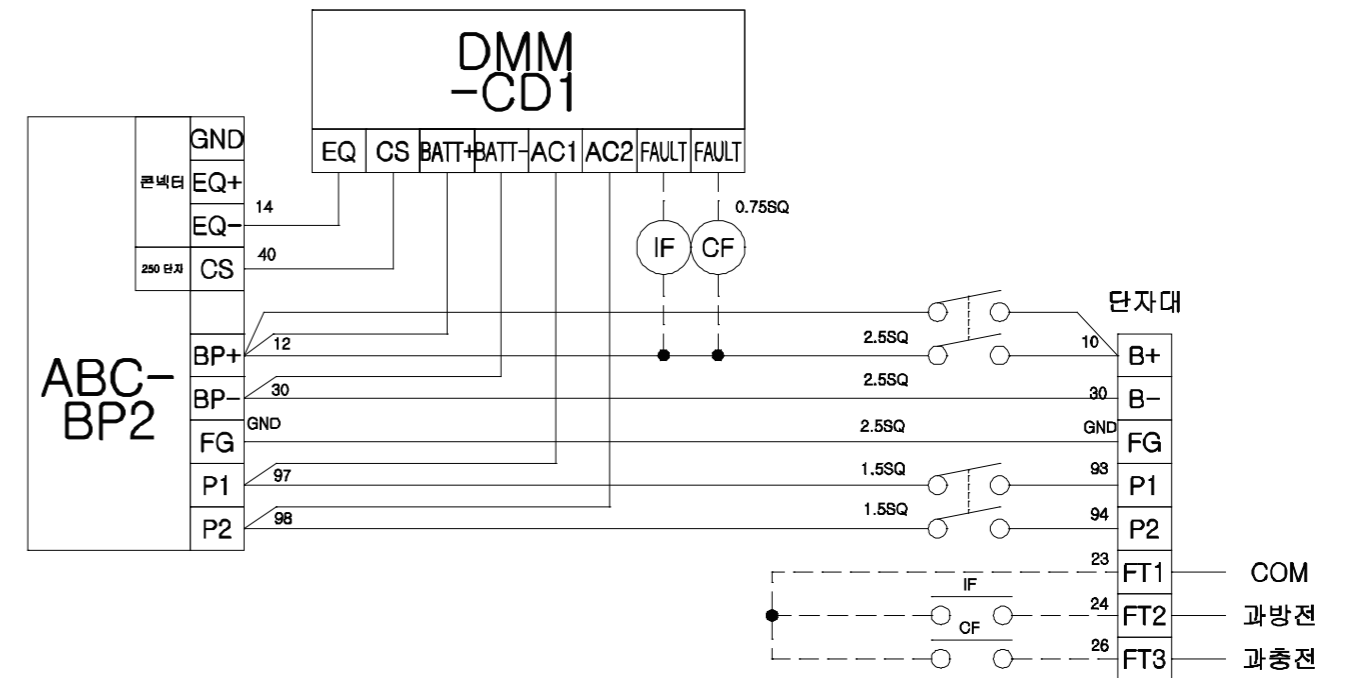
DMM
-CD1

EQ | CS | BATT+ | BATT- | AC1 | AC2 | FAULT | FAULT

ABC-
BP2

콘넥터
GND
EQ+
EQ-
250 단자
CS
BP+
BP-
FG
P1
P2

14
40
12
30
GND
97
98

0.75SQ
IF
CF

단자대
2.5SQ
2.5SQ
2.5SQ
1.5SQ
1.5SQ

10
30
GND
93
94
23
24
26

B+
B-
FG
P1
P2
FT1
FT2
FT3

IF
CF

COM
과방전
과충전